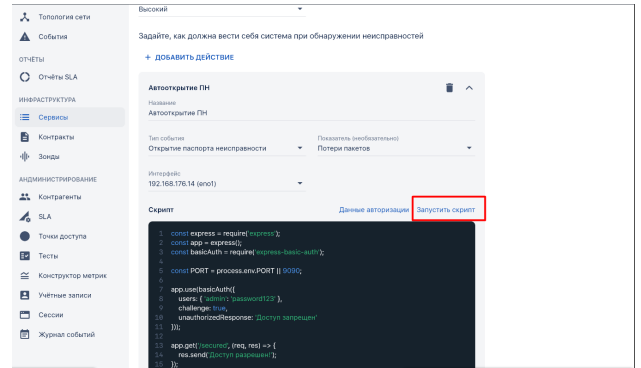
Топология сети
События
ОТЧЁТЫ
Отчёты SLA
ИНФРАСТРУКТУРА
Сервисы
Контракты
Зонды
АНДМИНИСТРИРОВАНИЕ
Контрагенты
SLA
Точки доступа
Тесты
Конструктор метрик
Учётные записи
Сессии
Журнал событий

Высокий

Задайте, как должна вести себя система при обнаружении неисправностей

+ ДОБАВИТЬ ДЕЙСТВИЕ

Автооткрытие ПН

Название
Автооткрытие ПН

Тип события
Открытие паспорта неисправности

Показатель (необязательно)
Потери пакетов

Интерфейс
192.168.176.14 (eno1)

Скрипт

Данные авторизации

Запустить скрипт

1 const express = require('express');
2 const app = express();
3 const basicAuth = require('express-basic-auth');
4
5 const PORT = process.env.PORT || 9090;
6
7 app.use(basicAuth({
8 users: { 'admin': 'password123' },
9 challenge: true,
10 unauthorizedResponse: 'Доступ запрещен'
11 }));
12
13 app.get('/secured', (req, res) => {
14 res.send('Доступ разрешен!');
15 });